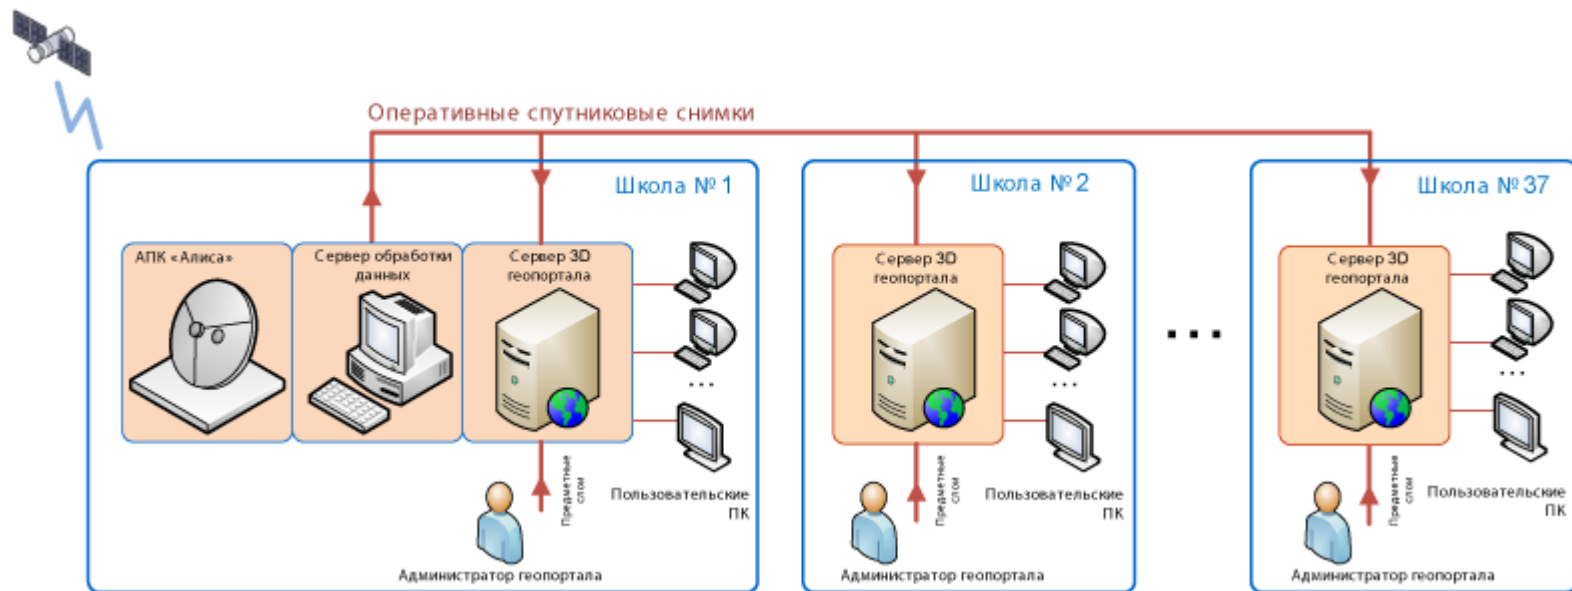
Оперативные спутниковые снимки

Школа № 1

АПК «Алиса»

Сервер обработки данных

Сервер 3D геопортала

...

Предметные слои

Пользовательские ПК

Администратор геопортала

Школа № 2

Сервер 3D геопортала

...

Предметные слои

Пользовательские ПК

Администратор геопортала

...

Школа № 37

Сервер 3D геопортала

...

Предметные слои

Пользовательские ПК

Администратор геопортала